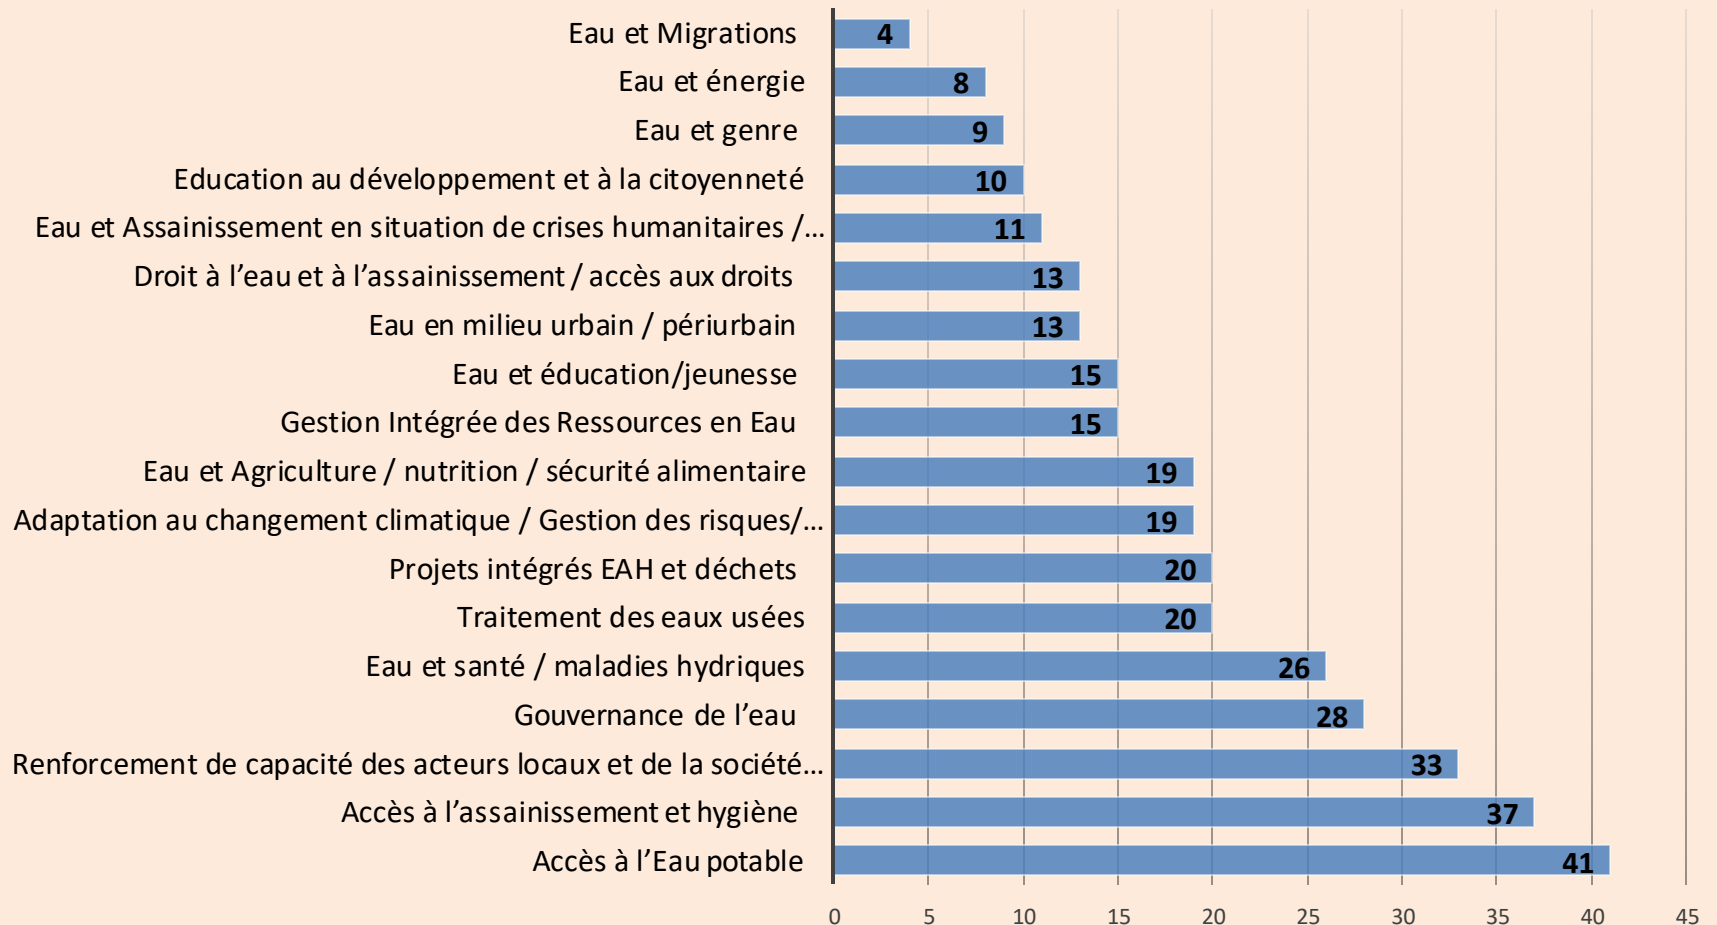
| Thème | Valeur |
|---|---|
| Eau et Migrations | 4 |
| Eau et énergie | 8 |
| Eau et genre | 9 |
| Education au développement et à la citoyenneté | 10 |
| Eau et Assainissement en situation de crises humanitaires /… | 11 |
| Droit à l’eau et à l’assainissement / accès aux droits | 13 |
| Eau en milieu urbain / périurbain | 13 |
| Eau et éducation/jeunesse | 15 |
| Gestion Intégrée des Ressources en Eau | 15 |
| Eau et Agriculture / nutrition / sécurité alimentaire | 19 |
| Adaptation au changement climatique / Gestion des risques/… | 19 |
| Projets intégrés EAH et déchets | 20 |
| Traitement des eaux usées | 20 |
| Eau et santé / maladies hydriques | 26 |
| Gouvernance de l’eau | 28 |
| Renforcement de capacité des acteurs locaux et de la société… | 33 |
| Accès à l’assainissement et hygiène | 37 |
| Accès à l’Eau potable | 41 |

0 5 10 15 20 25 30 35 40 45